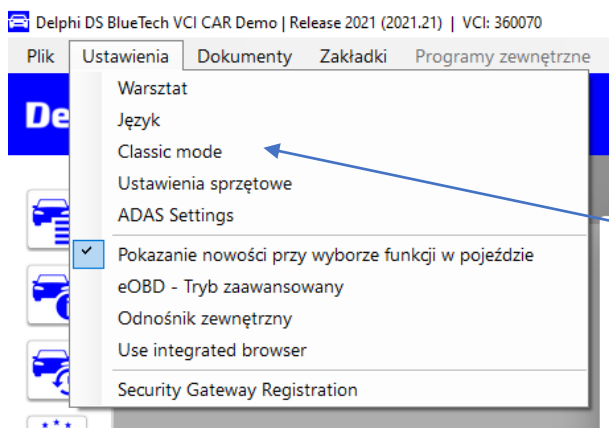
Delphi DS BlueTech VCI CAR Demo | Release 2021 (2021.21) | VCI: 360070

Plik Ustawienia Dokumenty Zakładki Programy zewnętrzne

De

Warsztat
Język
Classic mode
Ustawienia sprzętowe
ADAS Settings
Pokazanie nowości przy wyborze funkcji w pojeździe
eOBD - Tryb zaawansowany
Odnośnik zewnętrzny
Use integrated browser
Security Gateway Registration